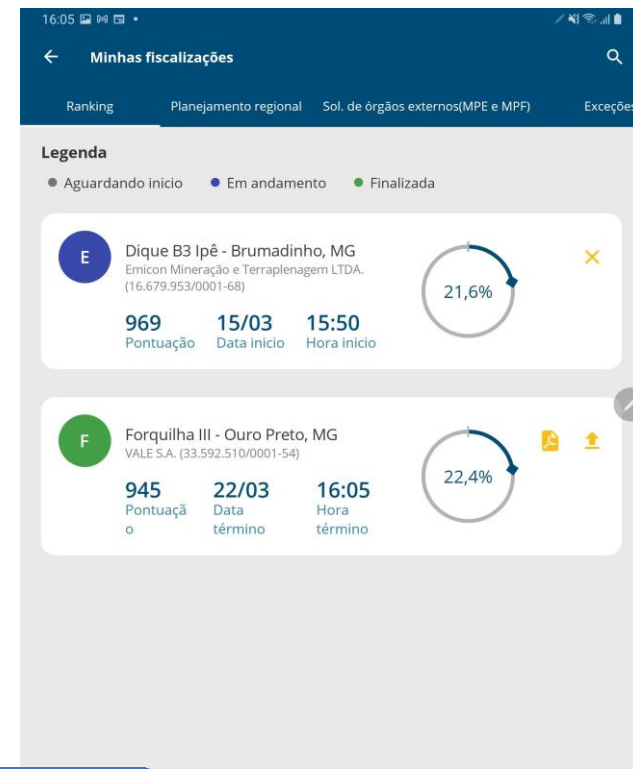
16:05

← Minhas fiscalizações

Ranking Planejamento regional Sol. de órgãos externos(MPE e MPF) Exceçõe

Legenda

● Aguardando inicio ● Em andamento ● Finalizada

E
Dique B3 Ipê - Brumadinho, MG
Emicon Mineração e Terraplenagem LTDA.
(16.679.953/0001-68)

969
Pontuação

15/03
Data inicio

15:50
Hora inicio

21,6%

F
Forquilha III - Ouro Preto, MG
VALE S.A. (33.592.510/0001-54)

945
Pontuação

22/03
Data término

16:05
Hora término

22,4%